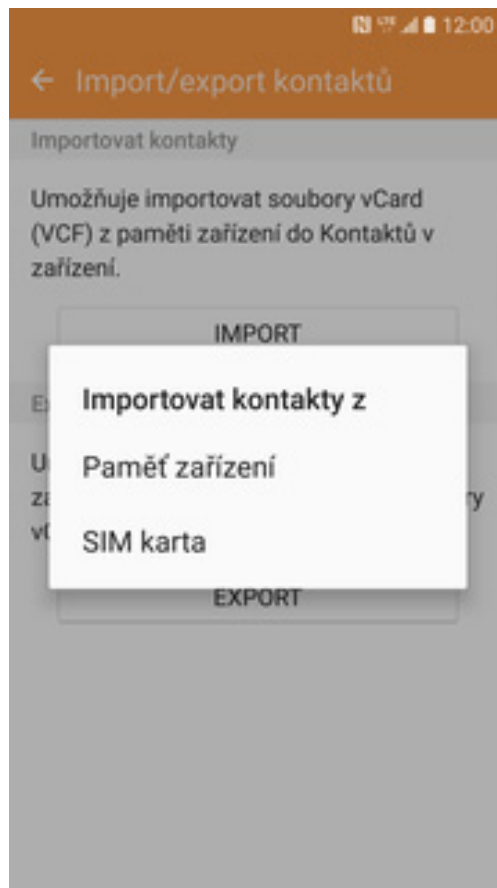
12:00

← Import/export kontaktů

Importovat kontakty

Umožňuje importovat soubory vCard (VCF) z paměti zařízení do Kontaktů v zařízení.

IMPORT

Ex

U
za
vC

ry

Importovat kontakty z

Paměť zařízení

SIM karta

EXPORT